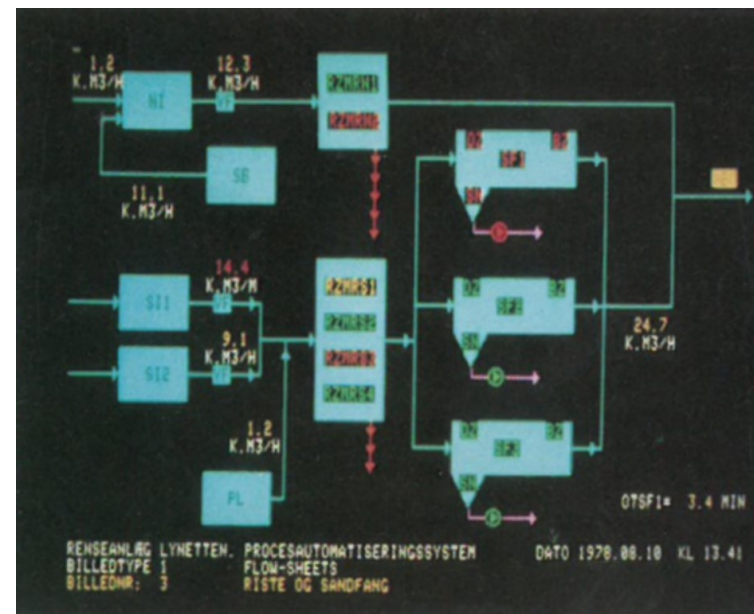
1.2
K.M3/H

12.3
K.M3/H

NI

SO

11.1
K.M3/H

14.4
K.M3/H

SI1

9.1
K.M3/H

SI2

1.2
K.M3/H

PL

24.7
K.M3/H

OTSFI= 3.4 MIN

RENSEANLÆG LYNETTEN. PROCESAUTOMATISERINGSSYSTEM DATO 1978.08.10 KL 13.41
BILLEDTYPE 1 FLOW-SHEETS
BILLEDNR: 3 RISTE OG SANDFANG